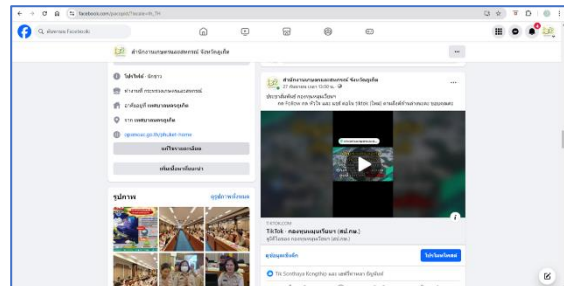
facebook.com/pacspst/?locale=th_TH

ค้นหาบน Facebook

สำนักงานเกษตรและสหกรณ์จังหวัดเพชรบุรี

โปรไฟล์ · มีกิจการ

หน่วยงาน กระทรวงเกษตรและสหกรณ์

ตำบล เมือง เพชรบูรณ์

จาก เพชรบูรณ์

แก้ไขรายละเอียด

เพิ่มเนื้อหาที่แนะนำ

รูปภาพ

ดูรูปภาพทั้งหมด

สำนักงานเกษตรและสหกรณ์จังหวัดเพชรบุรี

27 สิงหาคม เวลา 13:00 น.

TIKTOK.COM

TikTok - กองทุนหมู่บ้าน (สม.กพ.)

ดูข้อมูลเพิ่มเติม

ไปที่โปรไฟล์

Tri Somthaya Kongthip และ เลขที่ทางมา อีกมุ่มบ์